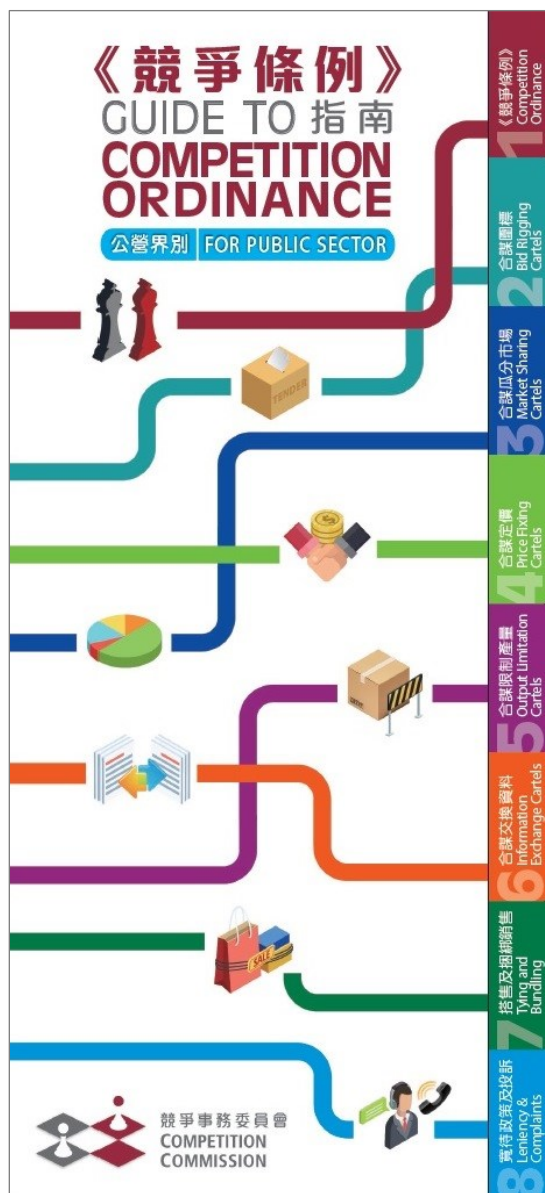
《競爭條例》
GUIDE TO 指南
COMPETITION ORDINANCE
公營界別 | FOR PUBLIC SECTOR

TENDER

SALE

競爭事務委員會
COMPETITION COMMISSION

1 《競爭條例》 Competition Ordinance
2 合謀圍標 Bid Rigging Cartels
3 合謀瓜分市場 Market Sharing Cartels
4 合謀定價 Price Fixing Cartels
5 合謀限制產量 Output Limitation Cartels
6 合謀交換資料 Information Exchange Cartels
7 搭售及捆綁銷售 Tying and Bundling
8 寬待政策及投訴 Leniency & Complaints